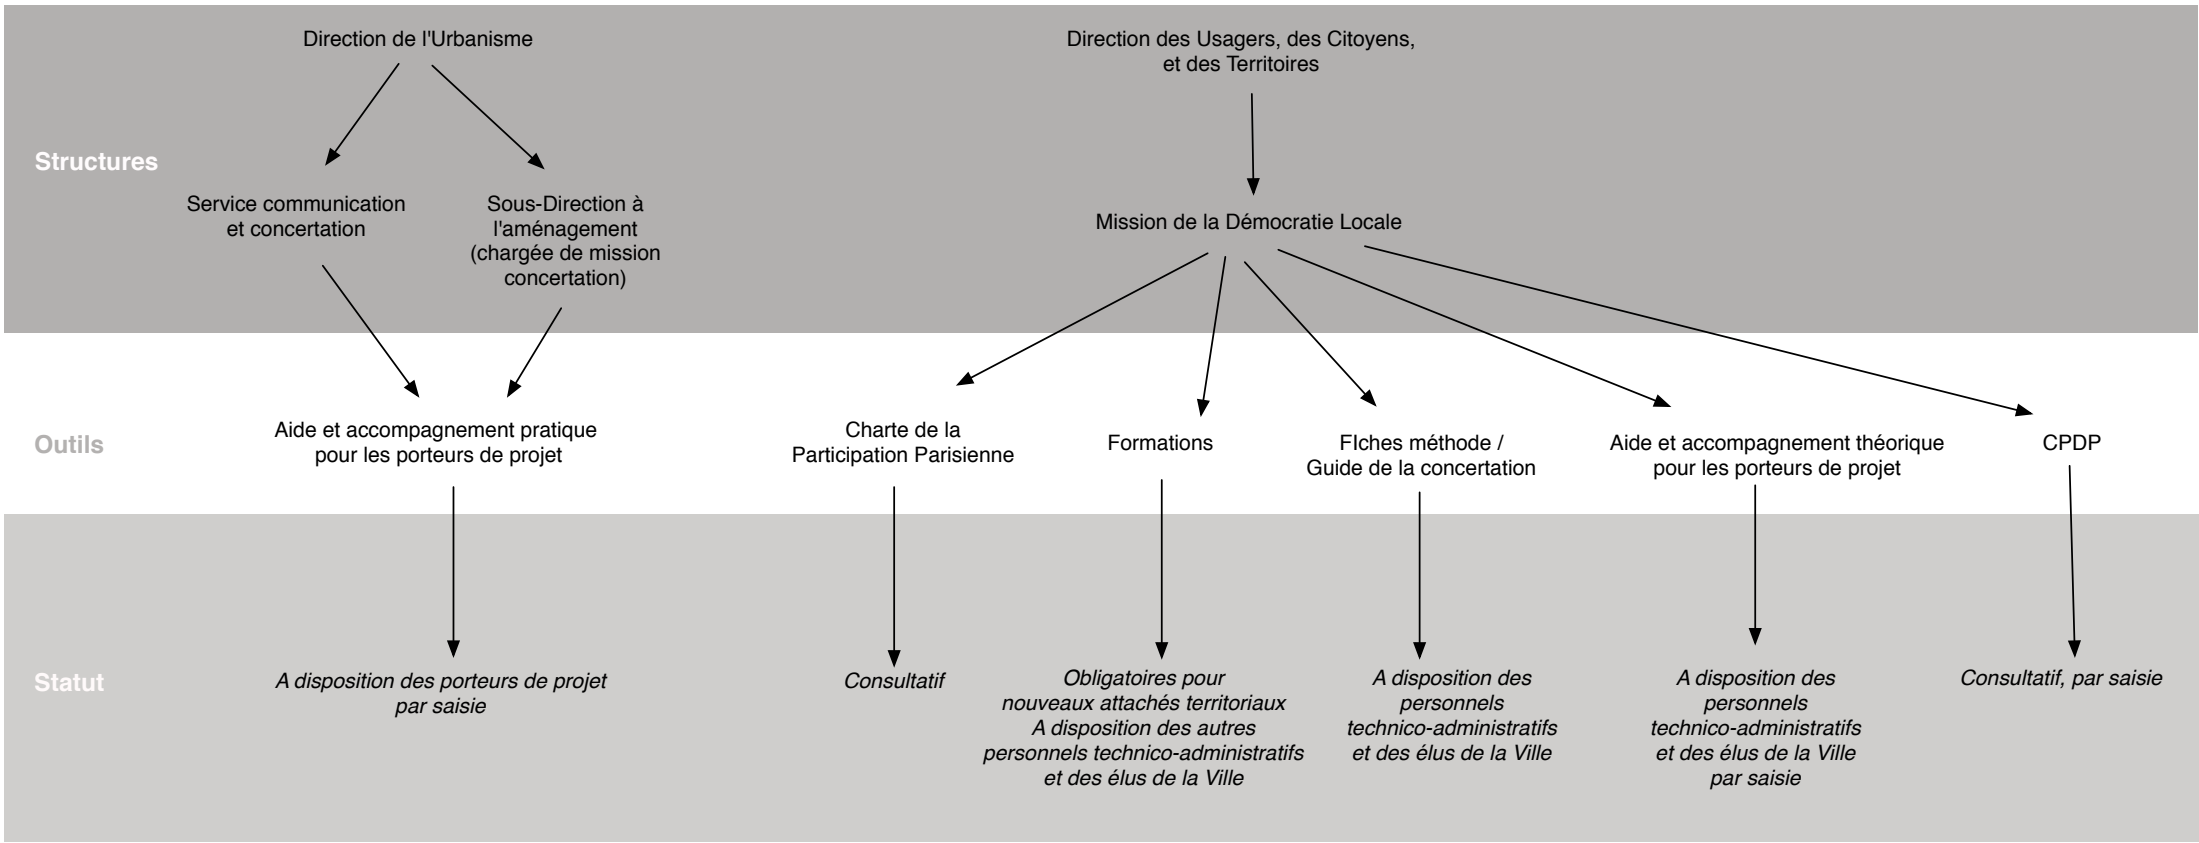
Structures

Direction de l'Urbanisme

Service communication et concertation

Sous-Direction à l'aménagement (chargée de mission concertation)

Direction des Usagers, des Citoyens, et des Territoires

Mission de la Démocratie Locale

Outils

Aide et accompagnement pratique pour les porteurs de projet

Charte de la Participation Parisienne

Formations

FIches méthode / Guide de la concertation

Aide et accompagnement théorique pour les porteurs de projet

CPDP

Statut

*A disposition des porteurs de projet par saisie*

*Consultatif*

*Obligatoires pour nouveaux attachés territoriaux A disposition des autres personnels technico-administratifs et des élus de la Ville*

*A disposition des personnels technico-administratifs et des élus de la Ville*

*A disposition des personnels technico-administratifs et des élus de la Ville par saisie*

*Consultatif, par saisie*